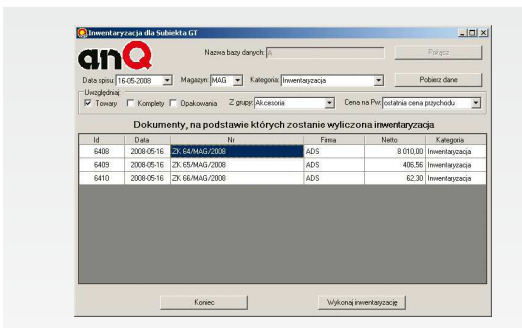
Inwentaryzacja dla Subiekta GT

anQ

Nazwa bazy danych: A

Połącz

Data spisu: 16-05-2008 Magazyn: MAG Kategoria: Inwentaryzacja

Pobierz dane

Uwzględniaj:

Towary Komplety Opakowania Z grupy: Akcesoria Cena na Pw: ostatnia cena przychodu

Dokumenty, na podstawie których zostanie wyliczona inwentaryzacja

| Id | Data | Nr | Firma | Netto | Kategoria |
|---|---|---|---|---|---|
| 6408 | 2008-05-16 | ZK 64/MAG/2008 | ADS | 8 010,00 | Inwentaryzacja |
| 6409 | 2008-05-16 | ZK 65/MAG/2008 | ADS | 406,56 | Inwentaryzacja |
| 6410 | 2008-05-16 | ZK 66/MAG/2008 | ADS | 62,30 | Inwentaryzacja |

Koniec

Wykonaj inwentaryzację